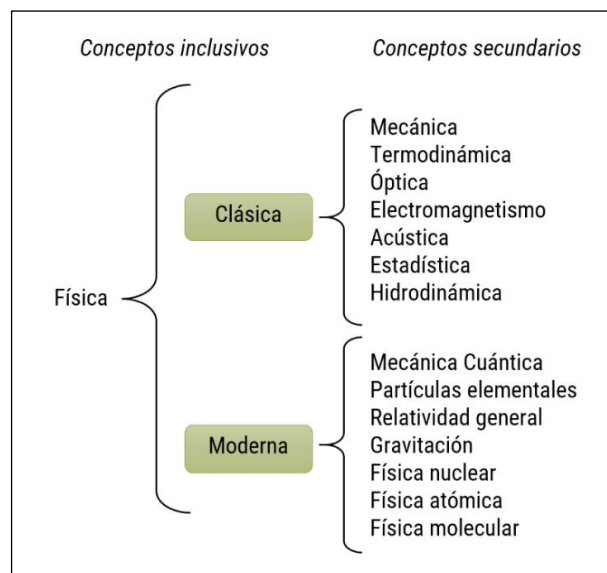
Conceptos inclusivos

Conceptos secundarios

Física

Clásica

Mecánica
Termodinámica
Óptica
Electromagnetismo
Acústica
Estadística
Hidrodinámica

Moderna

Mecánica Cuántica
Partículas elementales
Relatividad general
Gravitación
Física nuclear
Física atómica
Física molecular